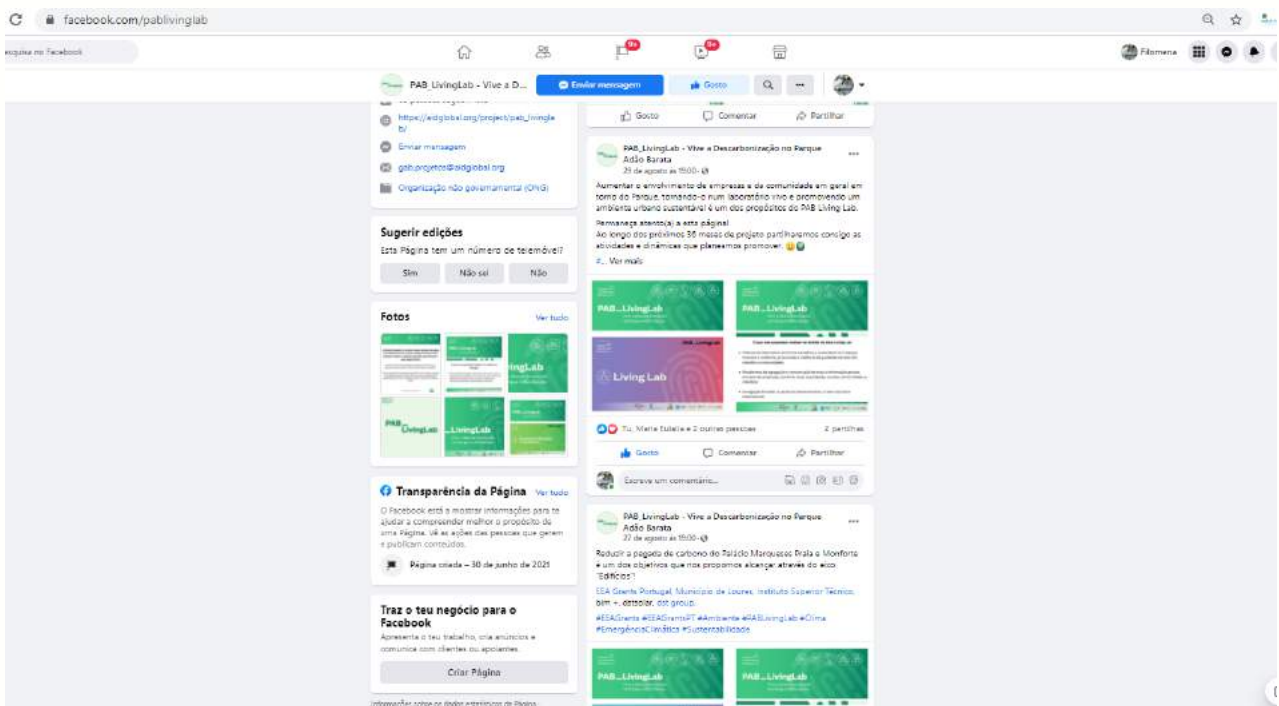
facebook.com/pablivinglab

esquisa no Facebook

Filomena

PAB_LivingLab - Vive a D...
Enviar mensagem
Gosto

https://aidglobal.org/project/pab_livinglab/

Enviar mensagem

pab.projetos@aidglobal.org

Organização não governamental (ONG)

Sugerir edições
Esta Página tem um número de telemóvel?
Sim
Não sei
Não

Fotos
Ver tudo

Transparência da Página
Ver tudo
O Facebook está a mostrar informações para te ajudar a compreender melhor o propósito de uma Página. Vê as ações das pessoas que gerem e publicam conteúdos.

Página criada – 30 de junho de 2021

Traz o teu negócio para o Facebook
Apresenta o teu trabalho, cria anúncios e comunica com clientes ou apoiantes.
Criar Página

Gosto
Comentar
Partilhar

PAB_LivingLab - Vive a Descarbonização no Parque
Adão Barata
29 de agosto às 15:00
Aumentar o envolvimento de empresas e da comunidade em geral em torno do Parque, tornando-o num laboratório vivo e promovendo um ambiente urbano sustentável é um dos propósitos do PAB Living Lab.
Permaneça atento(a) a esta página!
Ao longo dos próximos 36 meses de projeto partilharemos consigo as atividades e dinâmicas que planeamos promover.
#... Ver mais

PAB_LivingLab
Living Lab

Tu, Maria Estella e 2 outras pessoas
2 partilhas
Gosto
Comentar
Partilhar
Escreve um comentário...

PAB_LivingLab - Vive a Descarbonização no Parque
Adão Barata
27 de agosto às 15:00
Reduzir a pegada de carbono do Palácio Marqueses Praia e Monforte é um dos objetivos que nos propomos alcançar através do eixo 'Edifícios'!
EEA Grants Portugal, Município de Loures, Instituto Superior Técnico, bim +, datsolar, dst group.
#EEAGrants #EEAGrantsPT #Ambiente #PABLivingLab #Clima #EmergênciaClimática #Sustentabilidade

PAB_LivingLab
PAB_LivingLab